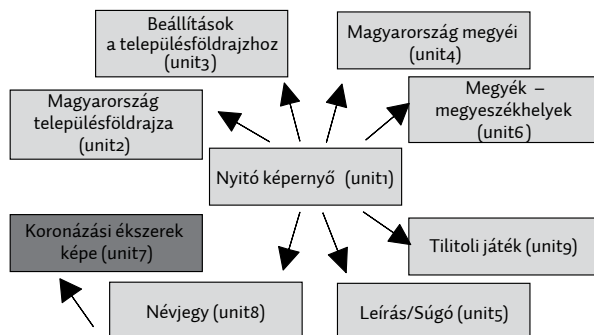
Beállítások a településföldrajzhoz (unit3)

Magyarország megyéi (unit4)

Magyarország településföldrajza (unit2)

Megyék – megyeszékhelyek (unit6)

Nyitó képernyő (unit1)

Koronázási ékszerek képe (unit7)

Tilitoli játék (unit9)

Névjegy (unit8)

Leírás/Súgó (unit5)